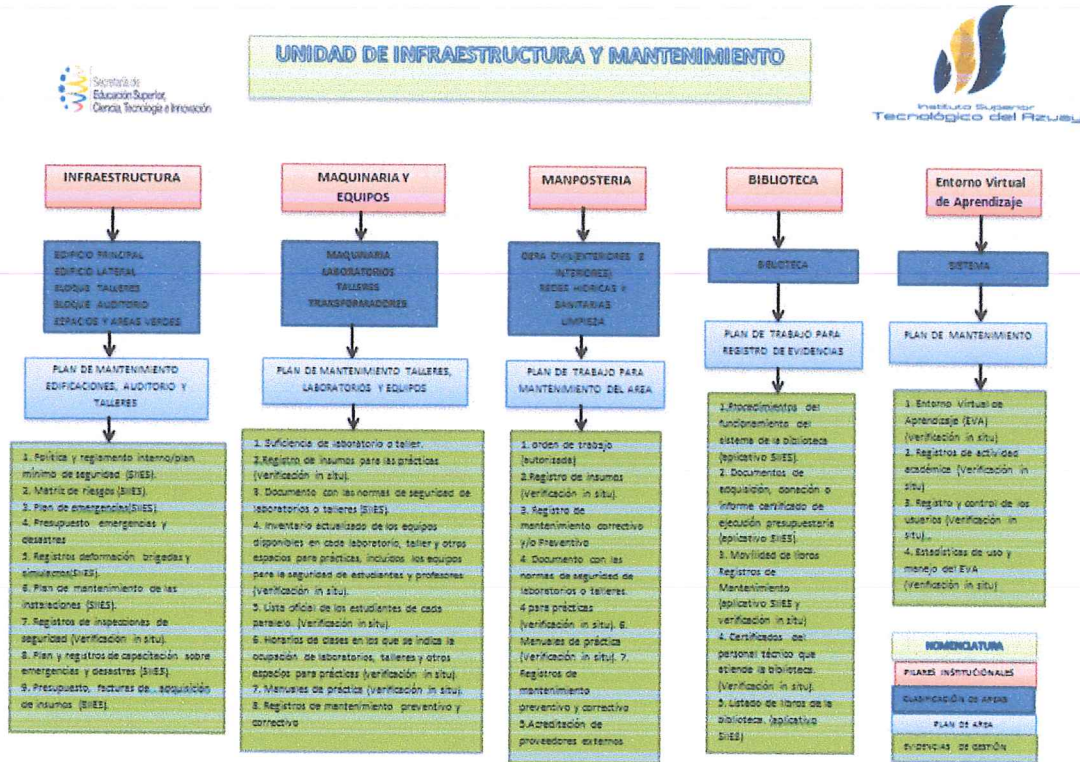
UNIDAD DE INFRAESTRUCTURA Y MANTENIMIENTO

Secretaría de Educación Superior, Ciencia, Tecnología e Innovación

Instituto Superior Tecnológico del Azuay

INFRAESTRUCTURA

EDIFICIO PRINCIPAL
EDIFICIO LATERAL
BLOQUE TALLERES
BLOQUE AUDITORIO
ESPACIOS Y AREAS VERDES

PLAN DE MANTENIMIENTO EDIFICACIONES, AUDITORIO Y TALLERES

1. Política y reglamento interno/plan mínimo de seguridad (SIIES).
2. Matriz de riesgos (SIIES).
3. Plan de emergencias(SIIES).
4. Presupuesto emergencias y desastres
5. Registros deformación brigadas y simulacros(SIIES).
6. Plan de mantenimiento de las instalaciones (SIIES).
7. Registros de inspecciones de seguridad (Verificación in situ).
8. Plan y registros de capacitación sobre emergencias y desastres (SIIES).
9. Presupuesto, facturas de adquisición de insumos (SIIES).

MAQUINARIA Y EQUIPOS

MAQUINARIA
LABORATORIOS
TALLERES
TRANSFORMADORES

PLAN DE MANTENIMIENTO TALLERES, LABORATORIOS Y EQUIPOS

1. Suficiencia de laboratorio o taller.
2. Registro de insumos para las prácticas (verificación in situ).
3. Documento con las normas de seguridad de laboratorios o talleres (SIIES).
4. Inventario actualizado de los equipos disponibles en cada laboratorio, taller y otros espacios para prácticas, incluidos los equipos para la seguridad de estudiantes y profesores (verificación in situ).
5. Lista oficial de los estudiantes de cada paralelo. (Verificación in situ).
6. Horarios de clases en los que se indica la ocupación de laboratorios, talleres y otros espacios para prácticas (verificación in situ).
7. Manuales de práctica (verificación in situ).
8. Registros de mantenimiento preventivo y correctivo

MANPOSTERIA

OBRA CIVIL(EXTERIORES E INTERIORES)
REDES HIDRICAS Y SANITARIAS
LIMPIEZA

PLAN DE TRABAJO PARA MANTENIMIENTO DEL AREA

1. orden de trabajo (autorizada)
2. Registro de insumos (verificación in situ).
3. Registro de mantenimiento correctivo y/o Preventivo
4. Documento con las normas de seguridad de laboratorios o talleres.
4 para prácticas (verificación in situ). 6. Manuales de práctica (Verificación in situ). 7. Registros de mantenimiento preventivo y correctivo
5. Acreditación de proveedores externos

BIBLIOTECA

BIBLIOTECA

PLAN DE TRABAJO PARA REGISTRO DE EVIDENCIAS

1. Procedimientos del funcionamiento del sistema de la biblioteca (aplicativo SIIES).
2. Documentos de adquisición, donación o informe certificado de ejecución presupuestaria (aplicativo SIIES).
3. Movilidad de libros Registros de Mantenimiento (aplicativo SIIES y verificación in situ)
4. Certificados del personal técnico que atiende la biblioteca. (Verificación in situ).
5. Listado de libros de la biblioteca. (aplicativo SIIES)

Entorno Virtual de Aprendizaje

SISTEMA

PLAN DE MANTENIMIENTO

1. Entorno Virtual de Aprendizaje (EVA) (Verificación in situ)
2. Registros de actividad académica (Verificación in situ)
3. Registro y control de los usuarios (Verificación in situ).
4. Estadísticas de uso y manejo del EVA (Verificación in situ)

NOMENCLATURA
PILARES INSTITUCIONALES
CLASIFICACIÓN DE AREAS
PLAN DE AREA
EVIDENCIAS DE GESTIÓN